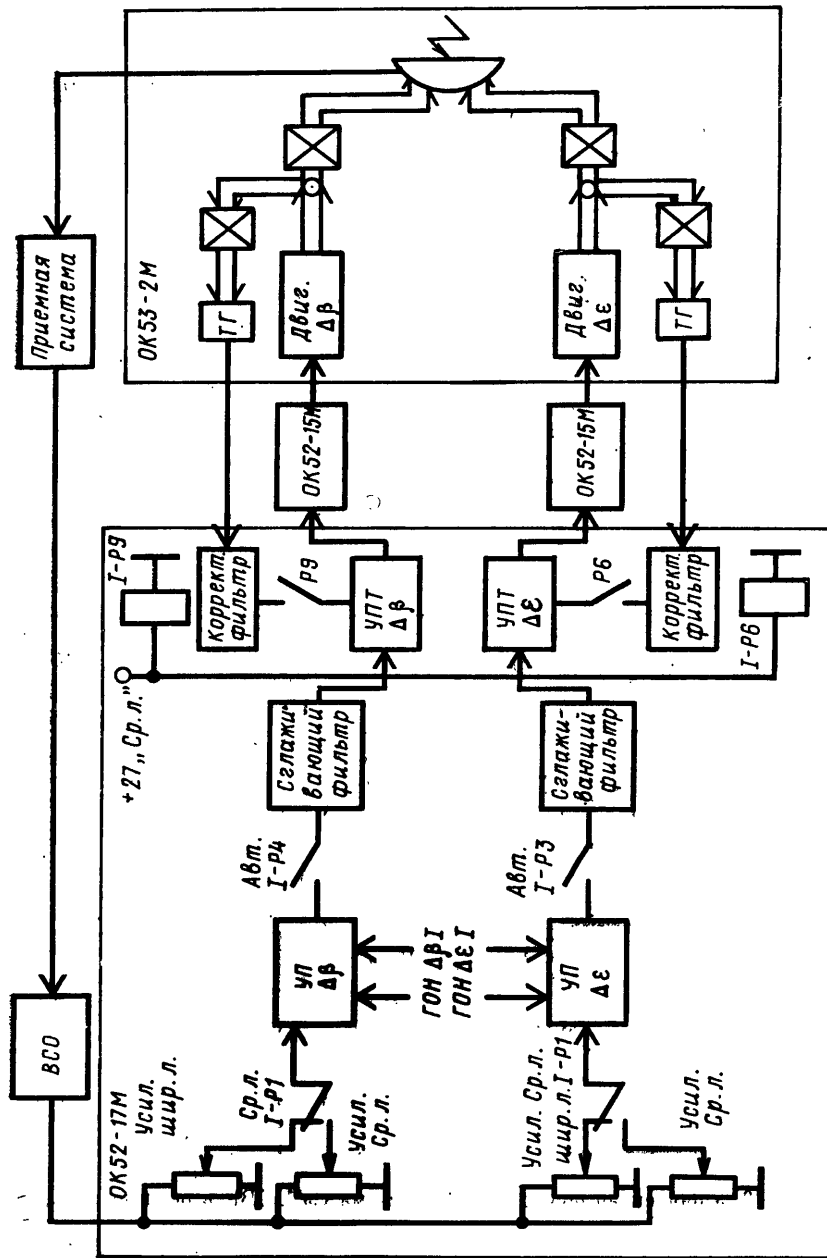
Приемная система

ОК53-2М

ТГ

Двиг. Δβ

Двиг. Δε

ТГ

ОК52-15М

ОК52-15М

I-Р9

Коррект. фильтр

Р9

УПТ Δβ

УПТ Δε

Р6

Коррект. фильтр

I-Р6

+27,, Ср.л."

Сглаживающий фильтр

Сглаживающий фильтр

Авт. I-Р4

Авт. I-Р3

УП Δβ

ГОН ΔβI
ГОН ΔεI

УП Δε

ВСО

ОК52-17М

Усил. шир.л.

Ср.л. I-Р1

Усил. Ср.л.

Усил. шир.л.

Ср.л. I-Р1

Усил. Ср.л.